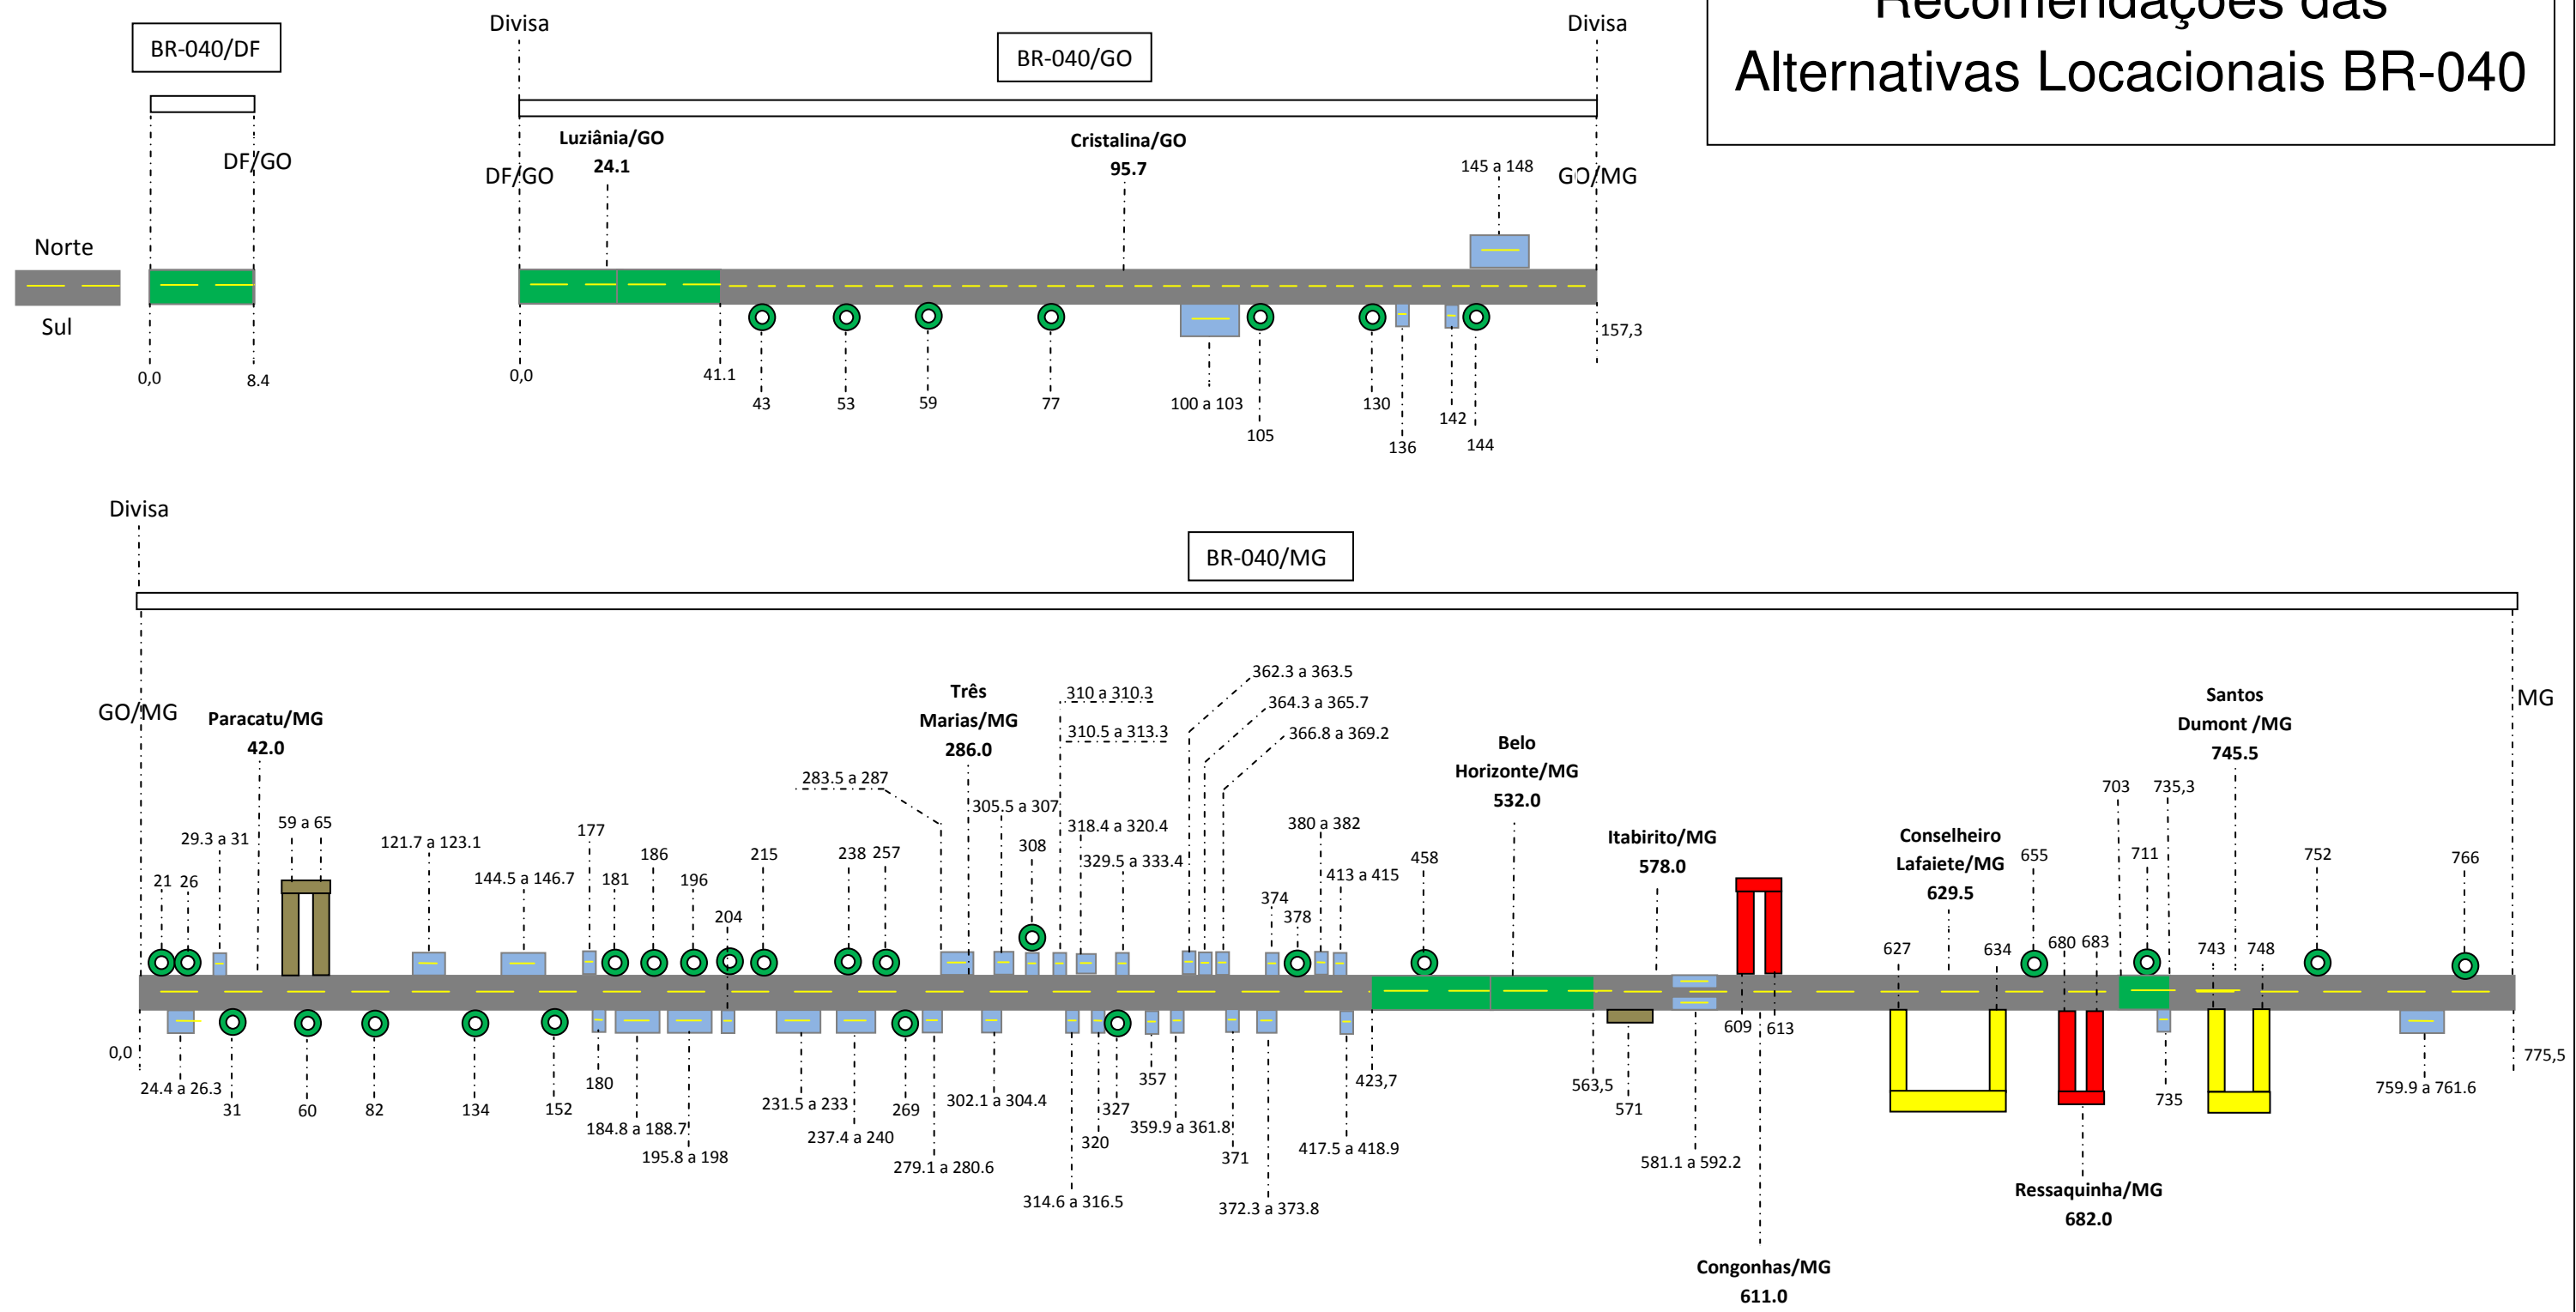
Recomendações das Alternativas Locacionais BR-040

BR-040/DF

DF/GO

Norte

Sul

0,0

8.4

Divisa

BR-040/GO

Divisa

Luziânia/GO
24.1

Cristalina/GO
95.7

145 a 148

DF/GO

GO/MG

0,0

41.1

43

53

59

77

100 a 103

105

130

136

142

144

157,3

Divisa

BR-040/MG

GO/MG

Paracatu/MG
42.0

Três Marias/MG
286.0

310 a 310.3

310.5 a 313.3

362.3 a 363.5

364.3 a 365.7

366.8 a 369.2

Belo Horizonte/MG
532.0

Itabirito/MG
578.0

Conselheiro Lafaiete/MG
629.5

Santos Dumont /MG
745.5

MG

29.3 a 31

59 a 65

121.7 a 123.1

177

186

215

238

257

283.5 a 287

305.5 a 307

308

318.4 a 320.4

329.5 a 333.4

380 a 382

413 a 415

458

374

378

21

26

144.5 a 146.7

181

196

204

703

735,3

711

655

752

766

627

634

680

683

743

748

0,0

24.4 a 26.3

31

60

82

134

152

180

184.8 a 188.7

195.8 a 198

231.5 a 233

237.4 a 240

269

279.1 a 280.6

302.1 a 304.4

314.6 a 316.5

320

327

357

359.9 a 361.8

371

372.3 a 373.8

417.5 a 418.9

423,7

563,5

571

581.1 a 592.2

609

613

Congonhas/MG
611.0

Ressaquinha/MG
682.0

735

759.9 a 761.6

775,5